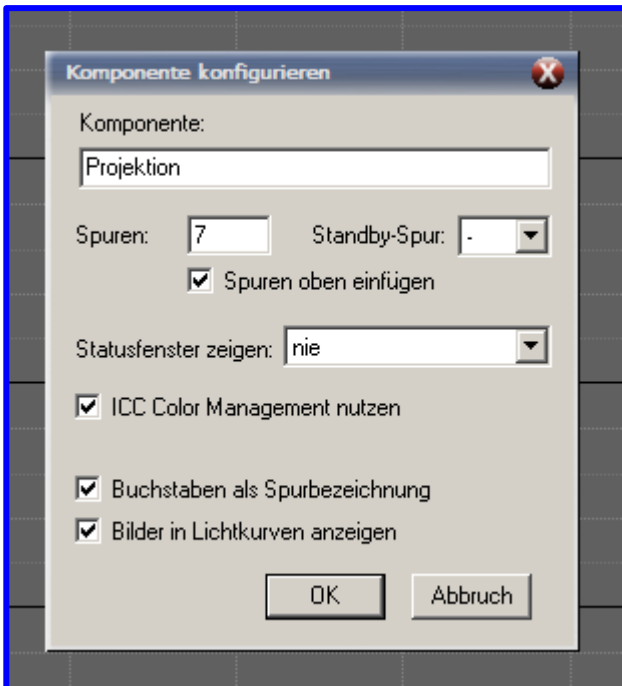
Komponente konfigurieren

Komponente:

Projektion

Spuren: 7

Standby-Spur: -

Spuren oben einfügen

Statusfenster zeigen: nie

ICC Color Management nutzen

Buchstaben als Spurbezeichnung

Bilder in Lichtkurven anzeigen

OK

Abbruch